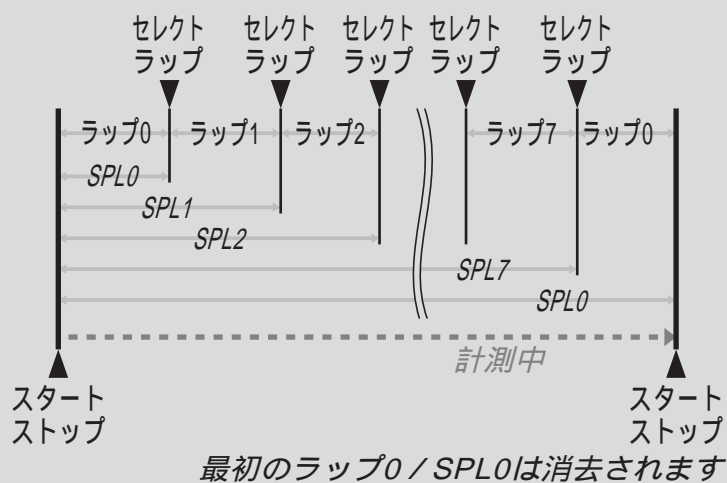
セレクト ラップ
セレクト ラップ
セレクト ラップ
セレクト ラップ
セレクト ラップ

ラップ0 ラップ1 ラップ2 ラップ7 ラップ0

SPL0
SPL1
SPL2
SPL7
SPL0

計測中

スタート ストップ
スタート ストップ

最初のラップ0／SPL0は消去されます